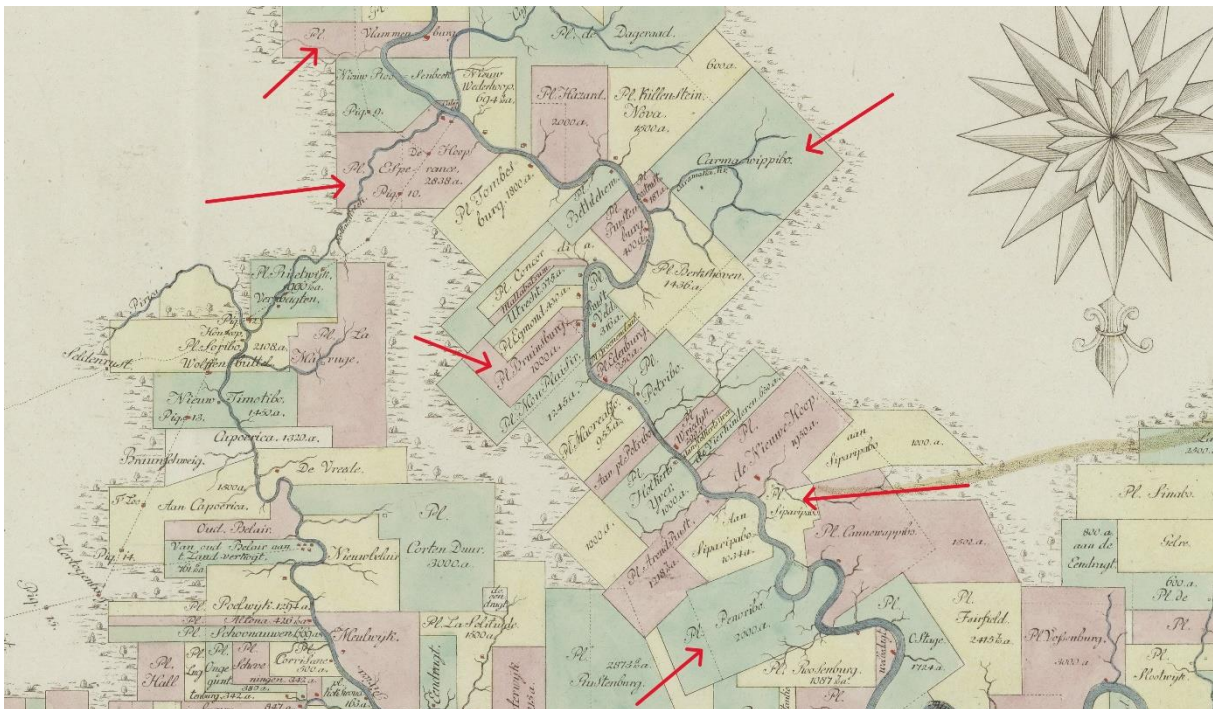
Pl. Vlaamen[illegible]burg
Pl. de Dageraad.
600 a.
Nieuw Hoop Seiberg
Nieuw Wedenhoop. 694 2/4 a.
Pag. 9.
Pl. Hazard.
Pl. Killenstein Nova.
1900 a.
2000 a.
Carmawippibo.
De Hoop
Pl. Esperance. 2838 a.
Pag. 10.
Pl. Tombestburg. 1800 a.
Bethlehem
Pl. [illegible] burg. 1400 a.
Pl. Berkshoven. 1436 a.
Pl. Concor dia.
Utrecht
Pl. Egmont
Pl. Bruinsburg. 1002 a.
Pl. Mon Plaisir. 1245 a.
Pl. Oldenburg
Pl. Potribo.
Pl. Morgenster
Pl. Nieuwe Hoop. 1980 a.
aan Siparipabo
1000 a.
Pl. Hollands Tuin. 1000 a.
Pl. Arendsrust. 1218 a.
Aan Siparipabo. 1034 a.
1000 a.
Siparipabo
Pl. Cannewappibo.
1892 a.
Pl. Penoribo. 2000 a.
Pl. Roosenburg. 1087 2/4 a.
C. Stage. 1724 a.
Pl. Fairfield. 2413 3/4 a.
Pl. Vossenburg. 3000 a.
Pl. Sinabo.
800 a. aan de Eendragt.
Gelre.
600 a.
Pl. de
Pl.
Pl. Slootwijk.
Pl. Rustenburg.
2871 2/4 a.
Pl. Nobelwyk. 1000 a.
Verwagten.
Pl. La Diligentie.
Pl. Lonibo. 2108 a.
Wolffenbuttel
Pl. Nieuw Timotibo. 1450 a.
Pag. 13.
Capoerica. 1320 a.
Brunswijk.
De Vreede.
1800 a.
Aan Capoerica.
Oud Belair.
Van oud Belair aan t Land verkogt. 101 2/4 a.
Pag. 14.
Pl. Corten Duur. 3000 a.
Nieuw Belair
Pl. Poelwyk. 1254 a.
Pl. Altona. 426 a.
Pl. Schoonauwen 1500 a.
Meulwyk.
Pl. La Solitude. 1500 a.
Pl. Hall
Pl. Schove mingen.
Pl. Corrisanne 300 a.
Pl. Eendragt.
Pl. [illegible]
Pag. 15.
Seldenrust